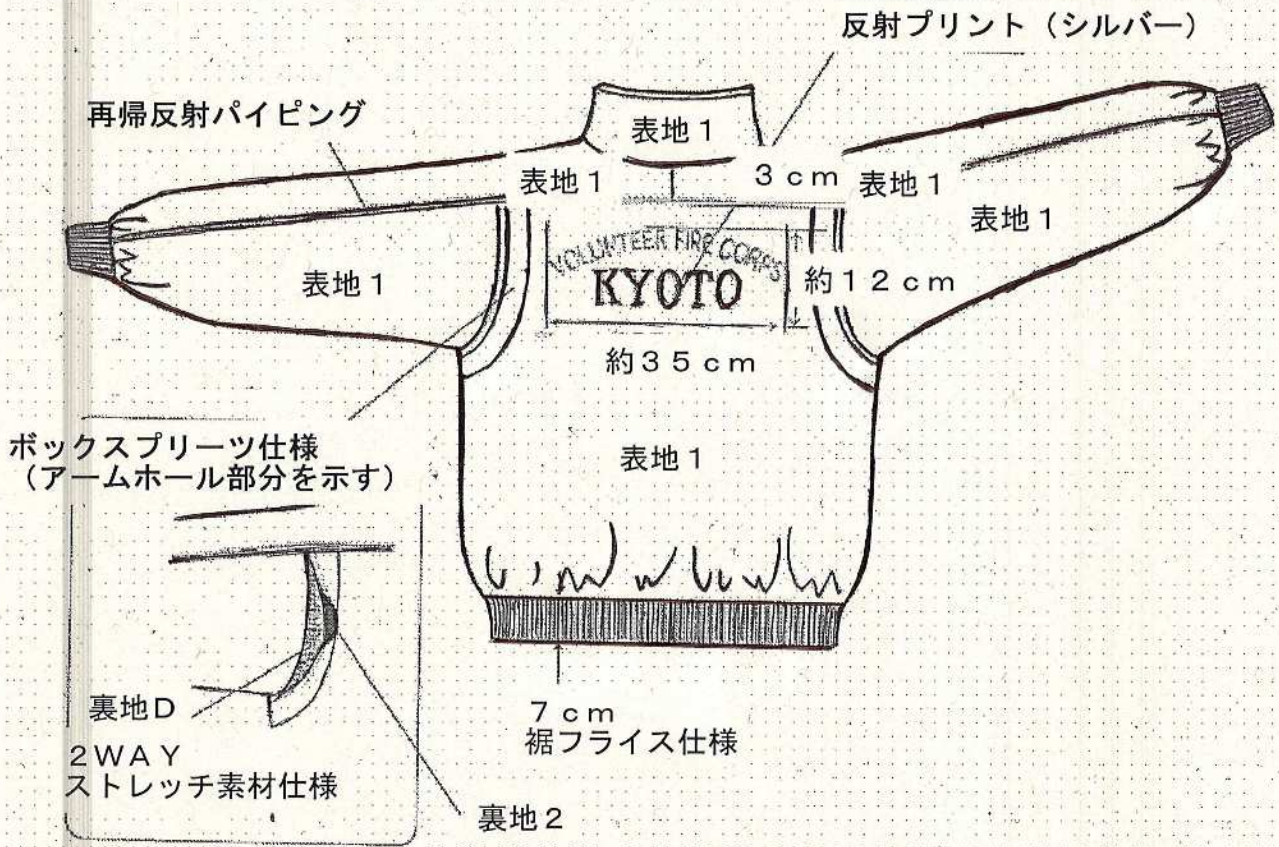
反射プリント（シルバー）

再帰反射パイピング

表地１

表地１

３ｃｍ

表地１

表地１

VOLUNTEER FIRE CORPS
KYOTO

表地１

約１２ｃｍ

約３５ｃｍ

ボックスプリーツ仕様
（アームホール部分を示す）

表地１

裏地Ｄ

２ＷＡＹ
ストレッチ素材仕様

７ｃｍ
裾フライス仕様

裏地２